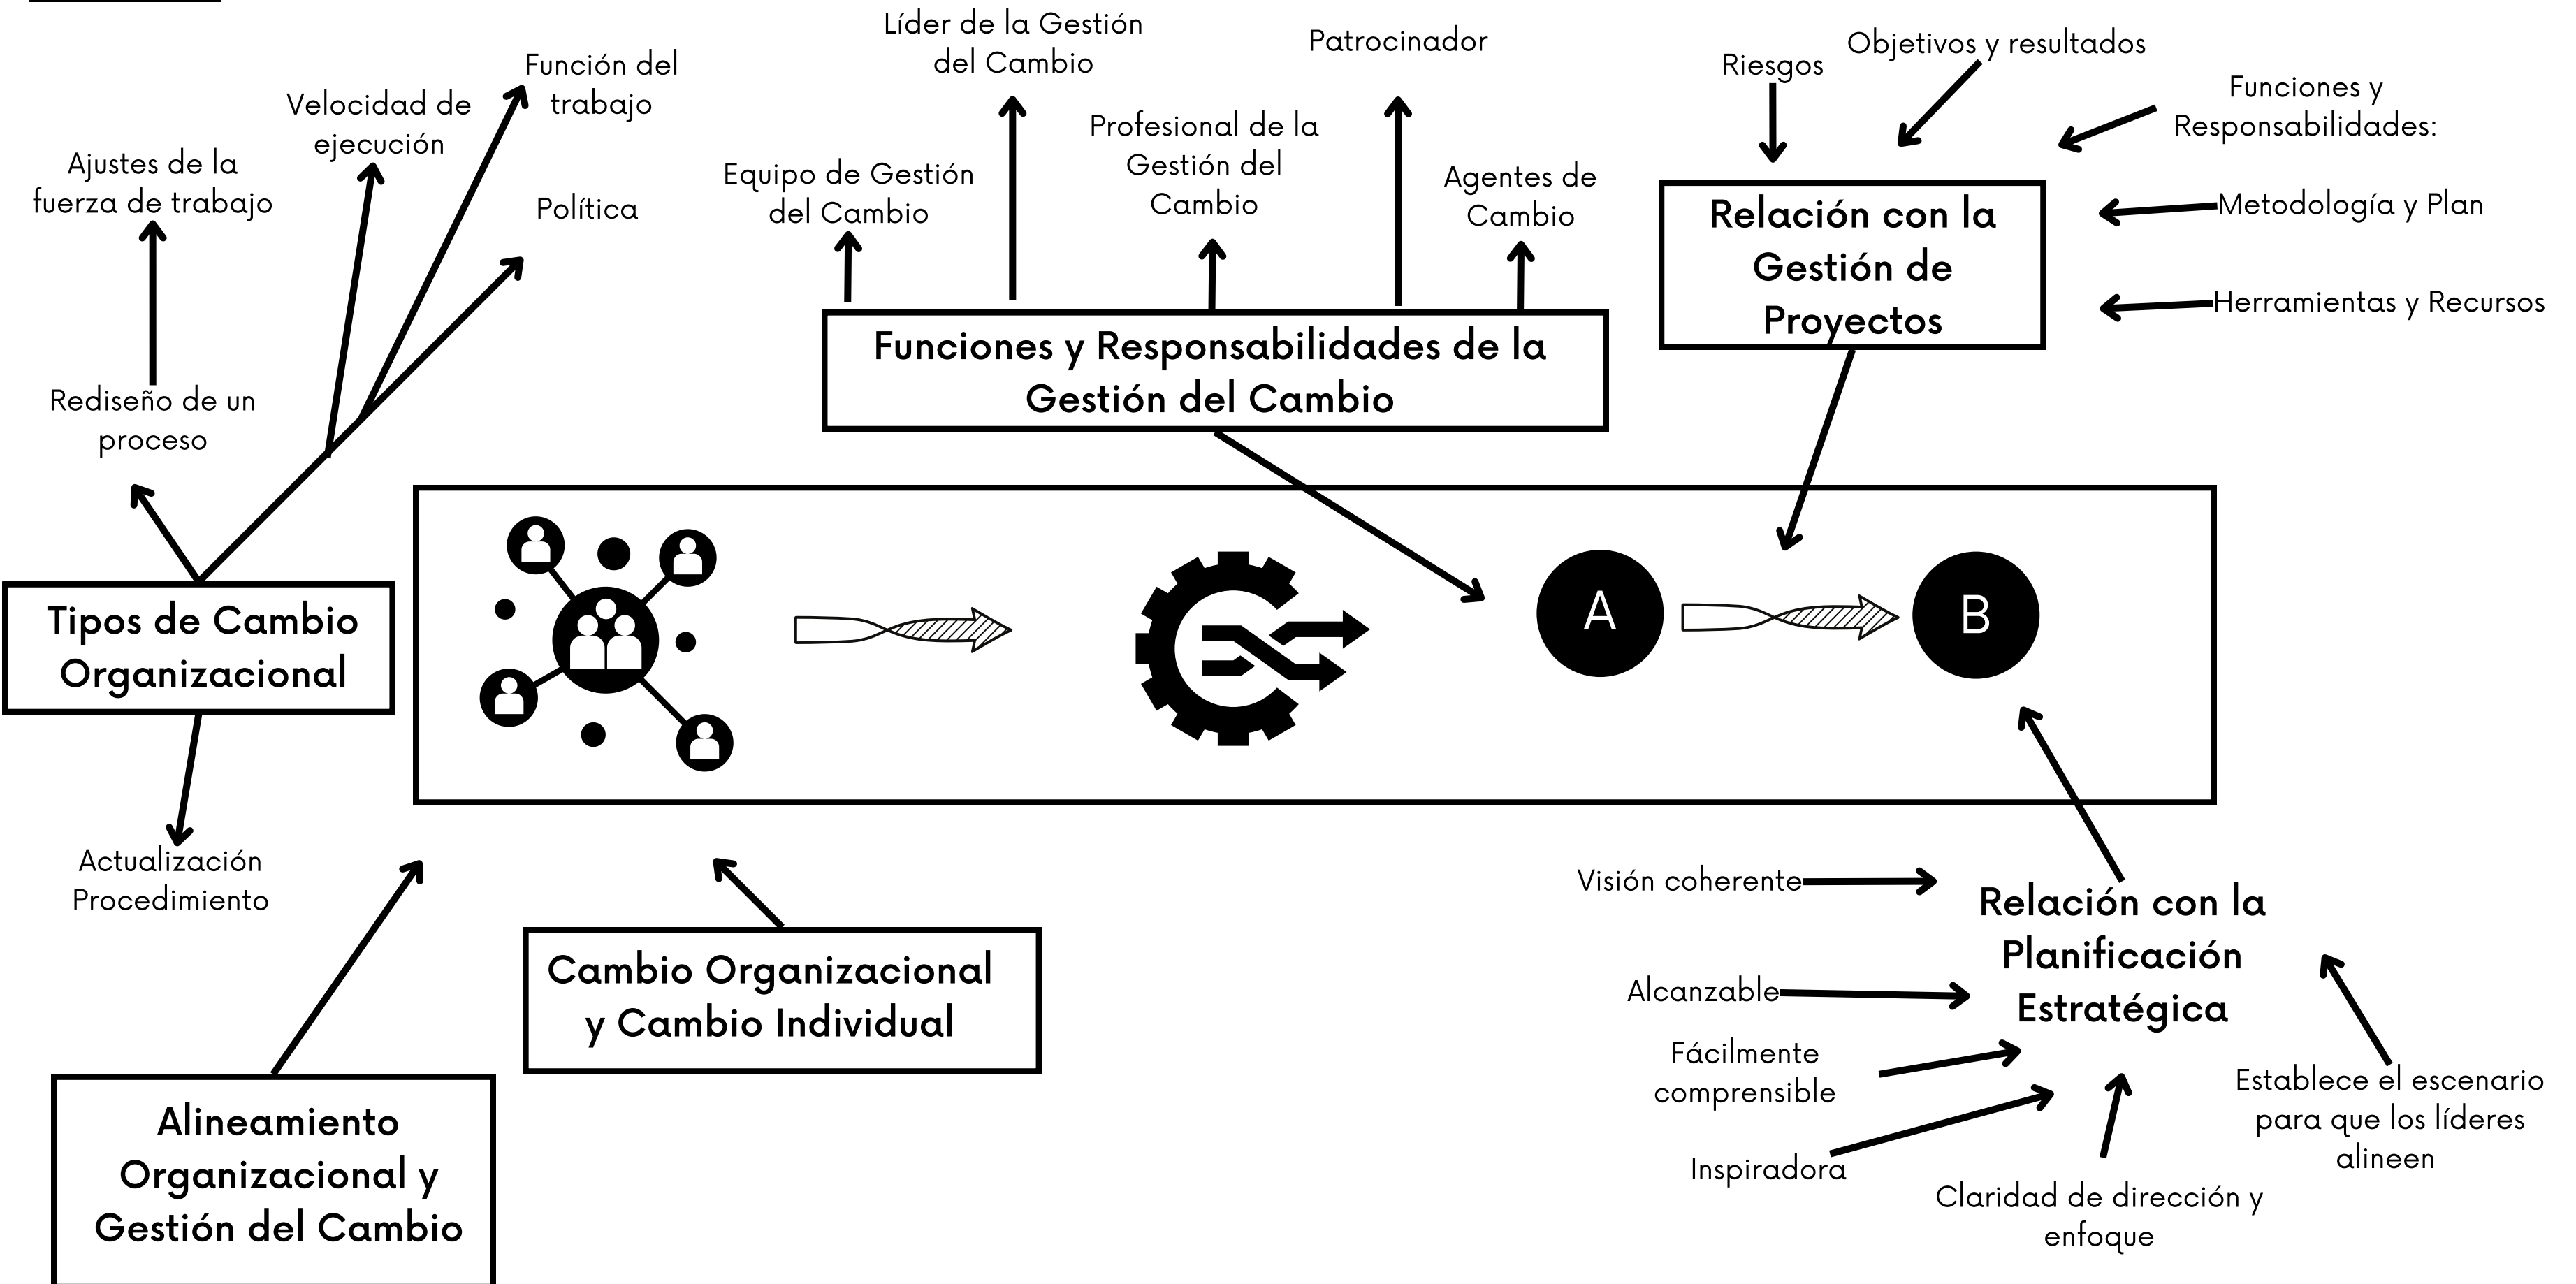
Ajustes de la fuerza de trabajo

Velocidad de ejecución

Función del trabajo

Política

Rediseño de un proceso

Líder de la Gestión del Cambio

Patrocinador

Profesional de la Gestión del Cambio

Equipo de Gestión del Cambio

Agentes de Cambio

Funciones y Responsabilidades de la Gestión del Cambio

Riesgos

Objetivos y resultados

Funciones y Responsabilidades:

Relación con la Gestión de Proyectos

Metodología y Plan

Herramientas y Recursos

Tipos de Cambio Organizacional

A

B

Actualización Procedimiento

Visión coherente

Relación con la Planificación Estratégica

Alcanzable

Fácilmente comprensible

Inspiradora

Claridad de dirección y enfoque

Establece el escenario para que los líderes alineen

Cambio Organizacional y Cambio Individual

Alineamiento Organizacional y Gestión del Cambio